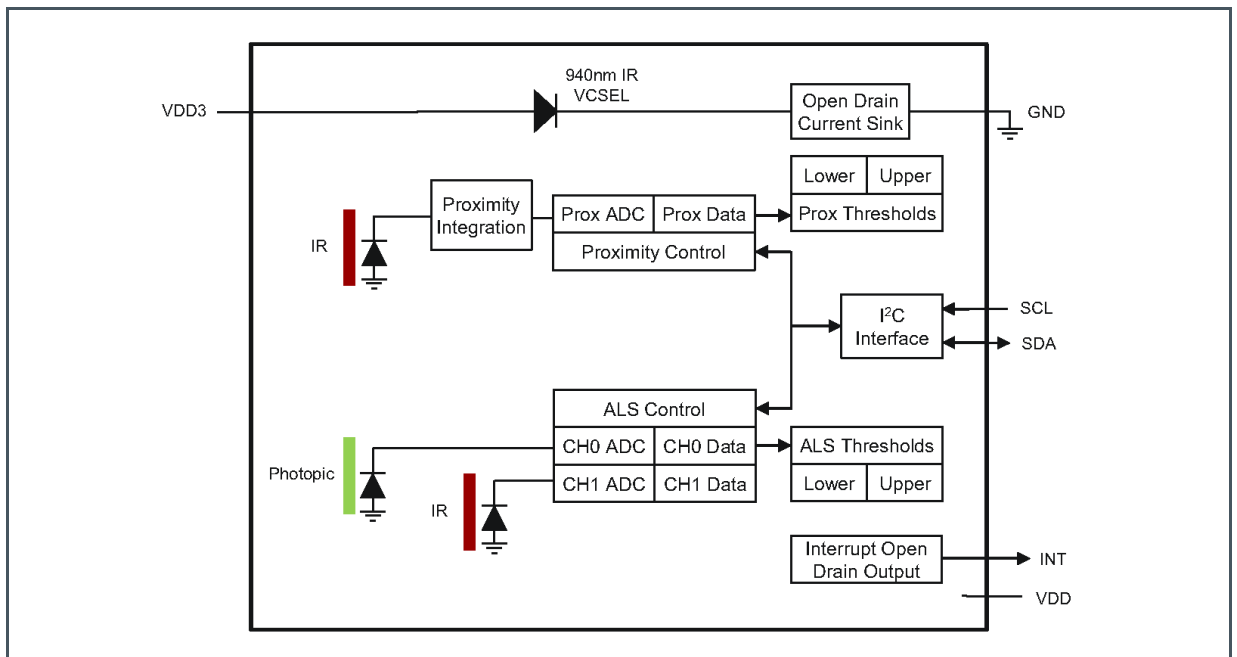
940nm IR VCSEL

VDD3

Open Drain Current Sink

GND

Lower | Upper

Prox Thresholds

IR

Proximity Integration

Prox ADC

Prox Data

Proximity Control

$I^2C$ Interface

SCL

SDA

ALS Control

Photopic

CH0 ADC

CH0 Data

ALS Thresholds

IR

CH1 ADC

CH1 Data

Lower | Upper

Interrupt Open Drain Output

INT

VDD